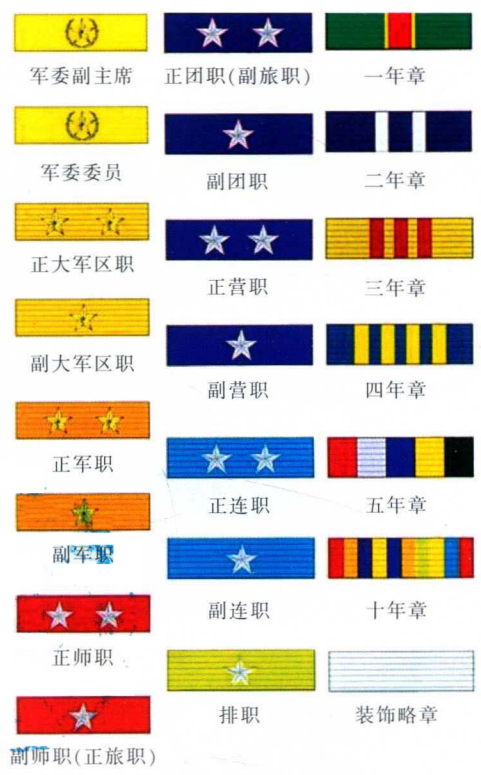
军委副主席

军委委员

正大军区职

副大军区职

正军职

副军职

正师职

副师职(正旅职)

正团职(副旅职)

副团职

正营职

副营职

正连职

副连职

排职

一年章

二年章

三年章

四年章

五年章

十年章

装饰略章